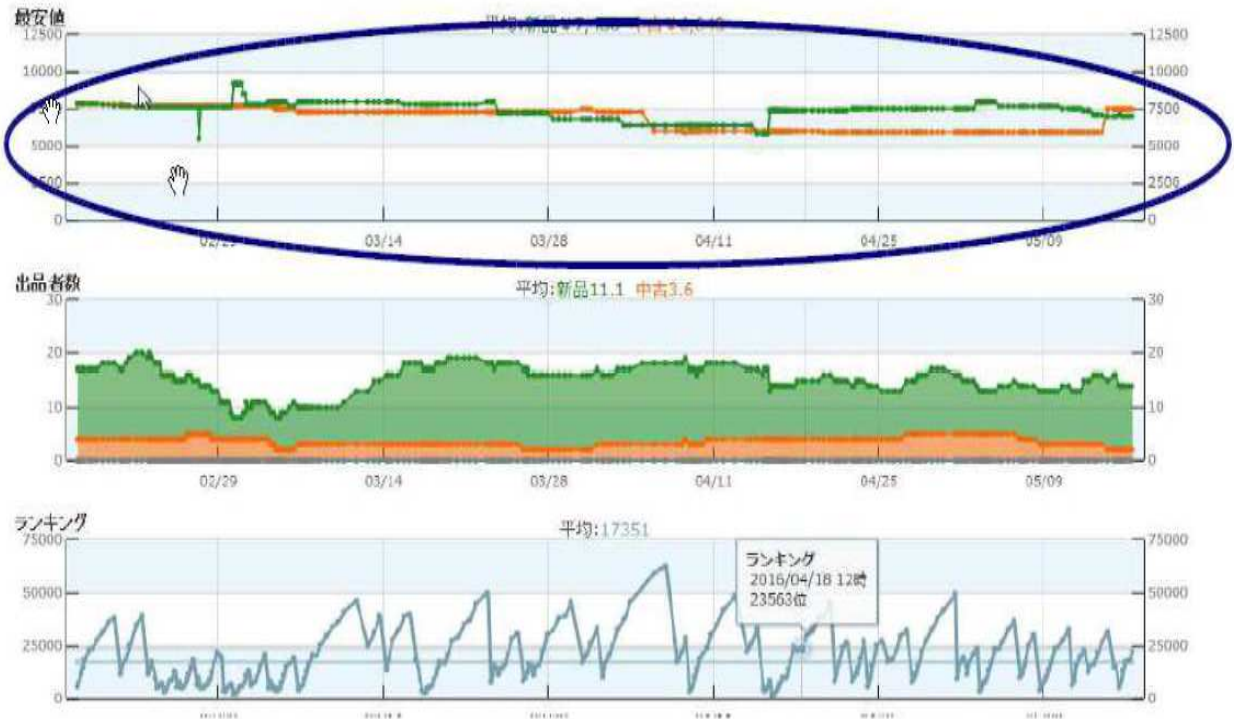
最安値

平均:新品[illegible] 中古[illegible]

12500
10000
7500
5000
2500
0

12500
10000
7500
5000
2500
0

02/29
03/14
03/28
04/11
04/25
05/09

出品者数

平均:新品11.1 中古3.6

30
20
10
0

30
20
10
0

02/29
03/14
03/28
04/11
04/25
05/09

ランキング

平均:17351

75000
50000
25000
0

75000
50000
25000
0

ランキング
2016/04/18 12時
23563位